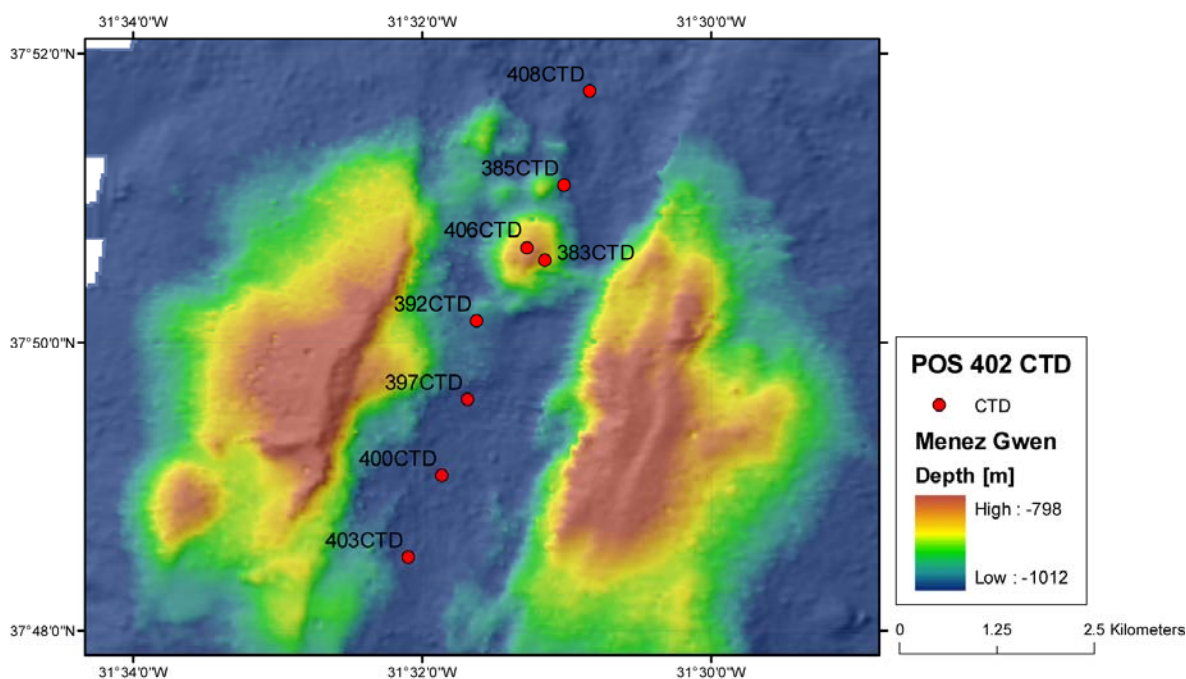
31°34'0"W
31°32'0"W
31°30'0"W
37°52'0"N
37°50'0"N
37°48'0"N
408CTD
385CTD
406CTD
383CTD
392CTD
397CTD
400CTD
403CTD
31°34'0"W
31°32'0"W
31°30'0"W

POS 402 CTD
CTD
Menez Gwen
Depth [m]
High : -798
Low : -1012

0
1.25
2.5 Kilometers